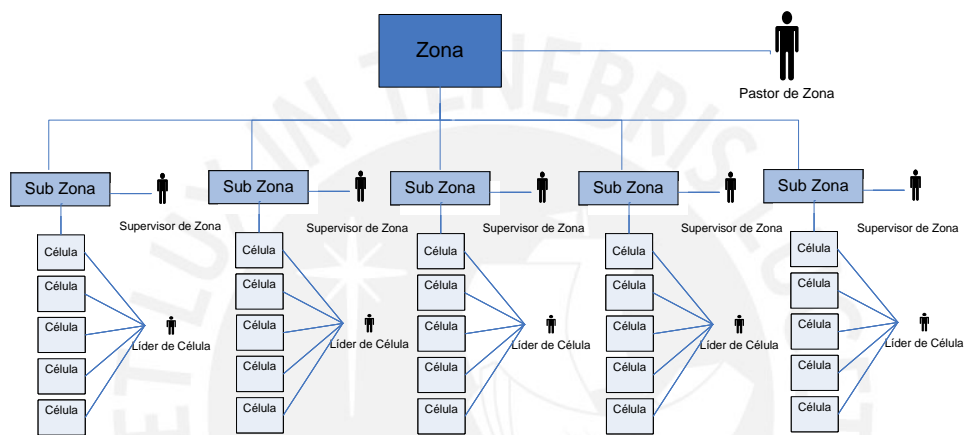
Zona

Pastor de Zona

Sub Zona

Supervisor de Zona

Célula
Célula
Célula
Célula
Célula

Líder de Célula

Sub Zona

Supervisor de Zona

Célula
Célula
Célula
Célula
Célula

Líder de Célula

Sub Zona

Supervisor de Zona

Célula
Célula
Célula
Célula
Célula

Líder de Célula

Sub Zona

Supervisor de Zona

Célula
Célula
Célula
Célula
Célula

Líder de Célula

Sub Zona

Supervisor de Zona

Célula
Célula
Célula
Célula
Célula

Líder de Célula